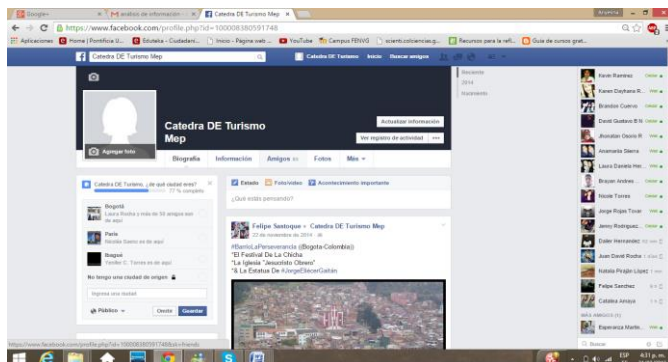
Google+ | M análisis de información | Catedra DE Turismo Mep

https://www.facebook.com/profile.php?id=100008360591748

Aplicaciones | Home | Pontificia U... | Edukaba - Ciudadani... | Inicio - Página web ... | YouTube | Campus FENVG | scientcolciencias.g... | Recursos para la refl... | Guía de cursos grat...

Catedra DE Turismo Mep

Catedra DE Turismo | Inicio | Buscar amigos

Reciente
2014
Nacimiento

Actualizar información
Ver registro de actividad

Agregar foto

Catedra DE Turismo Mep

Biografía | Información | Amigos | Fotos | Más

Catedra DE Turismo, ¿de qué ciudad eres?
17 % completo

Bogotá
Laura Rocha y más de 50 amigos son de aquí

París
Nicolás Sarmo es de aquí

Ibagué
Yenifer C. Torres es de aquí

No tengo una ciudad de origen

Ingresa una ciudad

Público | Omitir | Guardar

Estado | Foto/video | Acontecimiento importante

¿Qué estás pensando?

Felipe Santoque » Catedra DE Turismo Mep
22 de noviembre de 2014

#BarrioLaPerseverancia (Bogotá-Colombia)
*El Festival De La Chicha
*La Iglesia "Jesucristo Obrero"
*& La Estatua De #JorgeEliécerGaitán

Kevin Ramírez
Karen Dayhana R...
Brandon Cuervo
David Gustavo B N
Jhonatan Osorio R
Anamaría Sierra
Laura Daniela Her...
Brayan Andrés...
Nicole Torres
Jorge Rojas Tovar
Jenny Rodríguez...
Dalier Hernández
Juan David Rocha
Natalia Pinzón López
Felipe Sanchez
Catalina Amaya
MÁS AMIGOS
Esperanza Martín...

Buscar

https://www.facebook.com/profile.php?id=100008360591748&sk=friends

ESP 4:31 p. m.